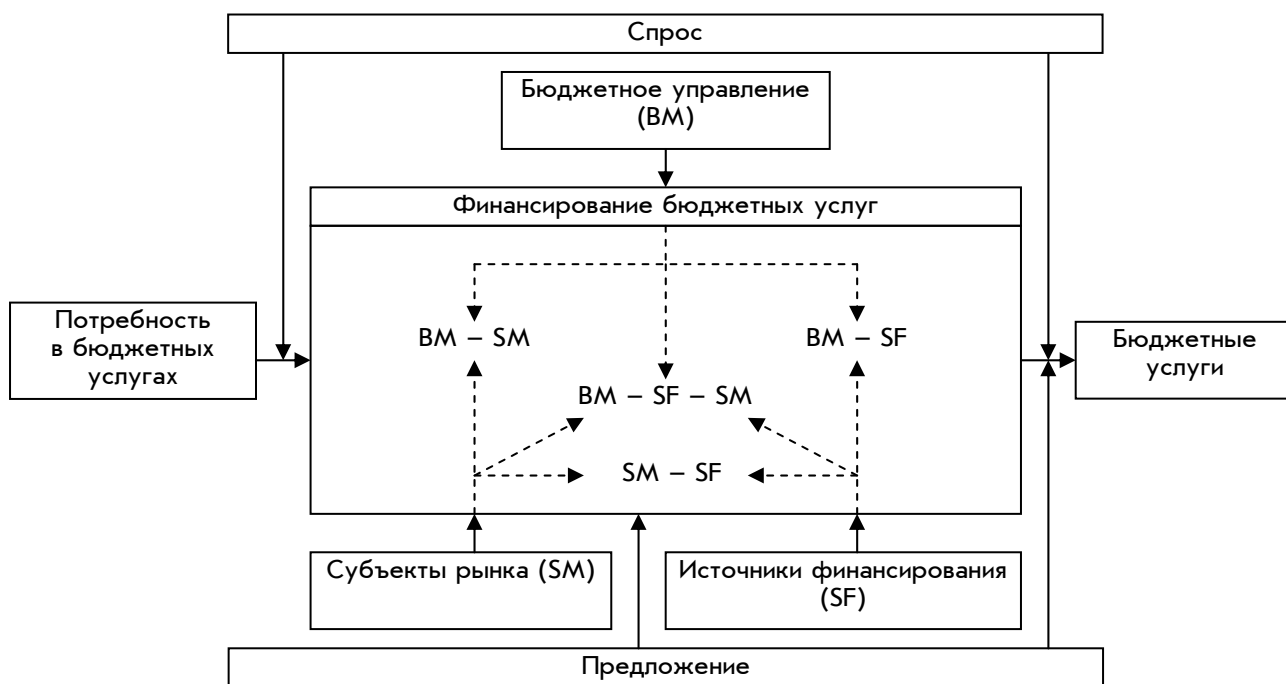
Спрос

Бюджетное управление (BM)

Финансирование бюджетных услуг

Потребность в бюджетных услугах

BM – SM

BM – SF

BM – SF – SM

SM – SF

Бюджетные услуги

Субъекты рынка (SM)

Источники финансирования (SF)

Предложение